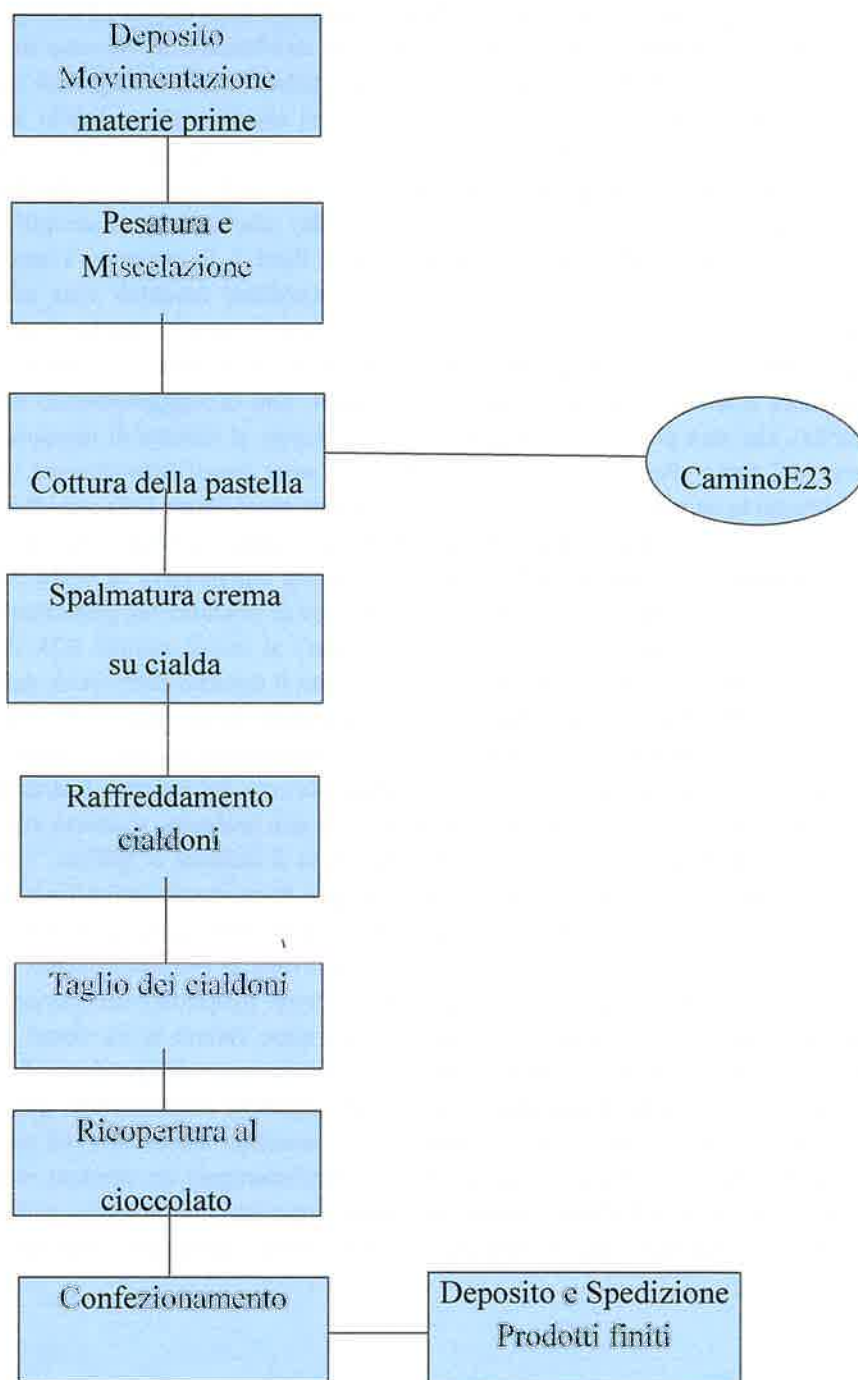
Deposito Movimentazione materie prime

Pesatura e Miscelazione

Cottura della pastella

CaminoE23

Spalmatura crema su cialda

Raffreddamento cialdoni

Taglio dei cialdoni

Ricopertura al cioccolato

Confezionamento

Deposito e Spedizione Prodotti finiti